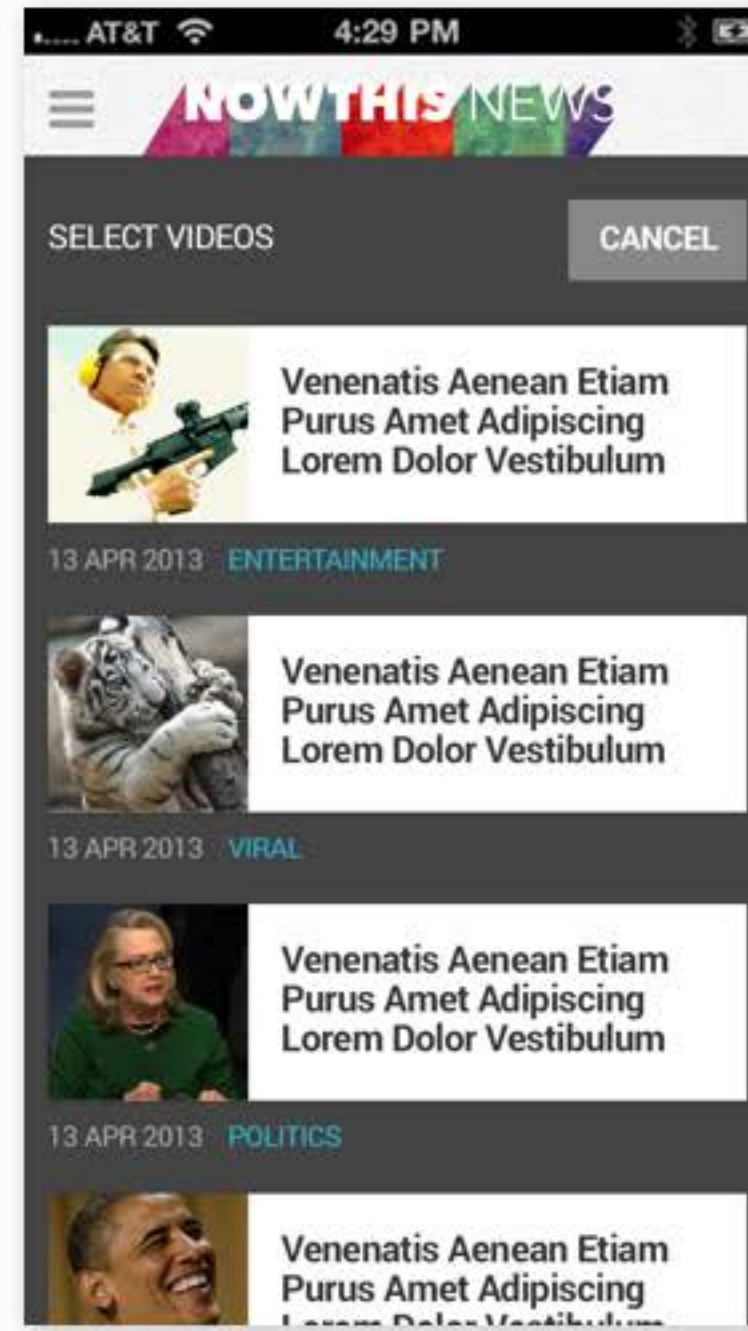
AT&T 4:29 PM

NOWTHIS NEWS

SELECT VIDEOS

CANCEL

Venenatis Aenean Etiam Purus Amet Adipiscing Lorem Dolor Vestibulum

13 APR 2013 ENTERTAINMENT

Venenatis Aenean Etiam Purus Amet Adipiscing Lorem Dolor Vestibulum

13 APR 2013 VIRAL

Venenatis Aenean Etiam Purus Amet Adipiscing Lorem Dolor Vestibulum

13 APR 2013 POLITICS

Venenatis Aenean Etiam Purus Amet Adipiscing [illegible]